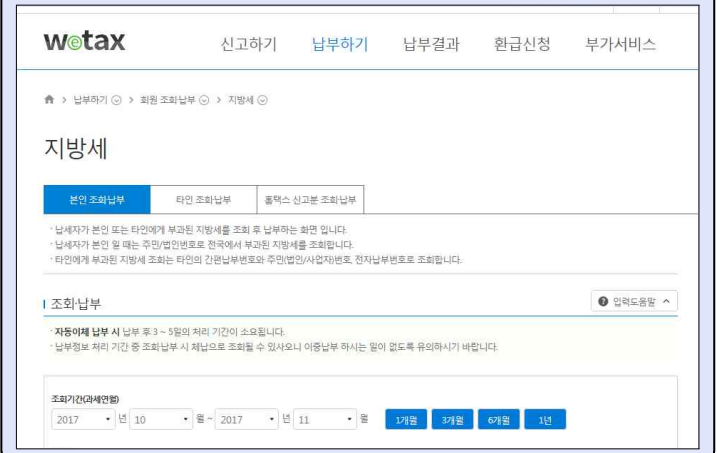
wetax

신고하기 납부하기 납부결과 환급신청 부가서비스

납부하기 > 회원 조회·납부 > 지방세

지방세

본인 조회납부 | 타인 조회납부 | 홈택스 신고분 조회납부

· 납세자가 본인 또는 타인에게 부과된 지방세를 조회 후 납부하는 화면 입니다.
· 납세자가 본인 일 때는 주민/법인번호로 전국에서 부과된 지방세를 조회합니다.
· 타인에게 부과된 지방세 조회는 타인의 간편납부번호와 주민(법인/사업자)번호, 전자납부번호로 조회합니다.

조회·납부

입력도움말

· 자동이체 납부 시 납부 후 3 ~ 5일의 처리 기간이 소요됩니다.
· 납부정보 처리 기간 중 조회납부 시 체납으로 조회될 수 있사오니 이중납부 하시는 일이 없도록 유의하시기 바랍니다.

조회기간(과세연월)
2017 년 10 월 ~ 2017 년 11 월 1개월 3개월 6개월 1년